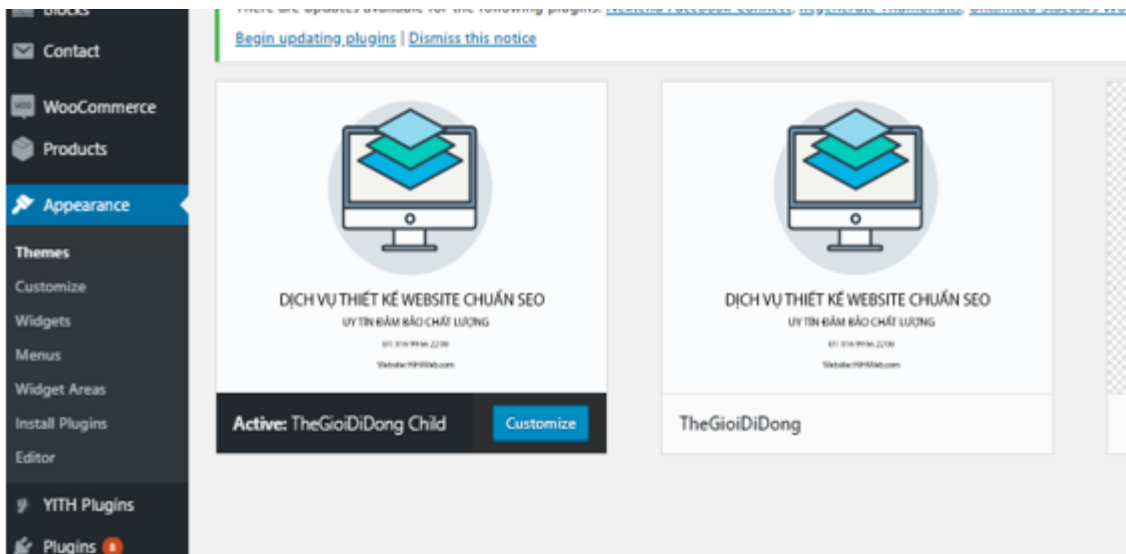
Blocks
Contact
WooCommerce
Products
Appearance
Themes
Customize
Widgets
Menus
Widget Areas
Install Plugins
Editor
YITH Plugins
Plugins 8

There are updates available for the following plugins: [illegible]
Begin updating plugins | Dismiss this notice

DỊCH VỤ THIẾT KẾ WEBSITE CHUẨN SEO
UY TÍN ĐẢM BẢO CHẤT LƯỢNG
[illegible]
Website: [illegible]

Active: TheGioiDiDong Child
Customize

DỊCH VỤ THIẾT KẾ WEBSITE CHUẨN SEO
UY TÍN ĐẢM BẢO CHẤT LƯỢNG
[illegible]
Website: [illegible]

TheGioiDiDong